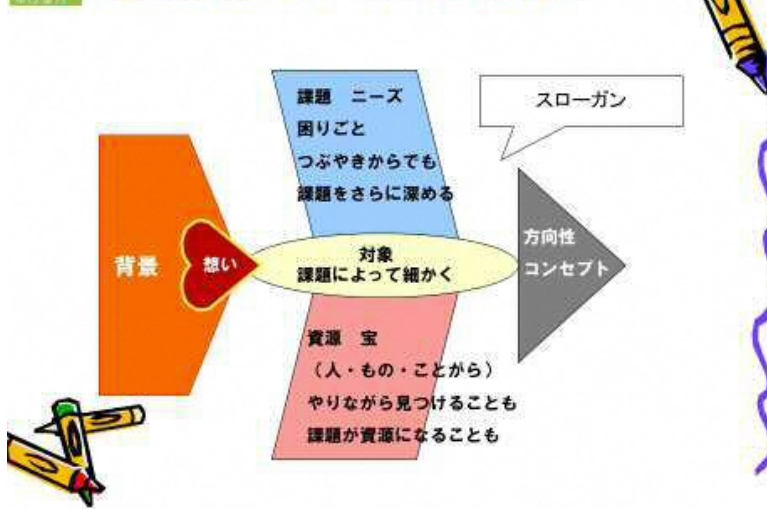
課題　ニーズ
困りごと
つぶやきからでも
課題をさらに深める

スローガン

背景

想い

対象
課題によって細かく

方向性
コンセプト

資源　宝
（人・もの・ことがら）
やりながら見つけることも
課題が資源になることも